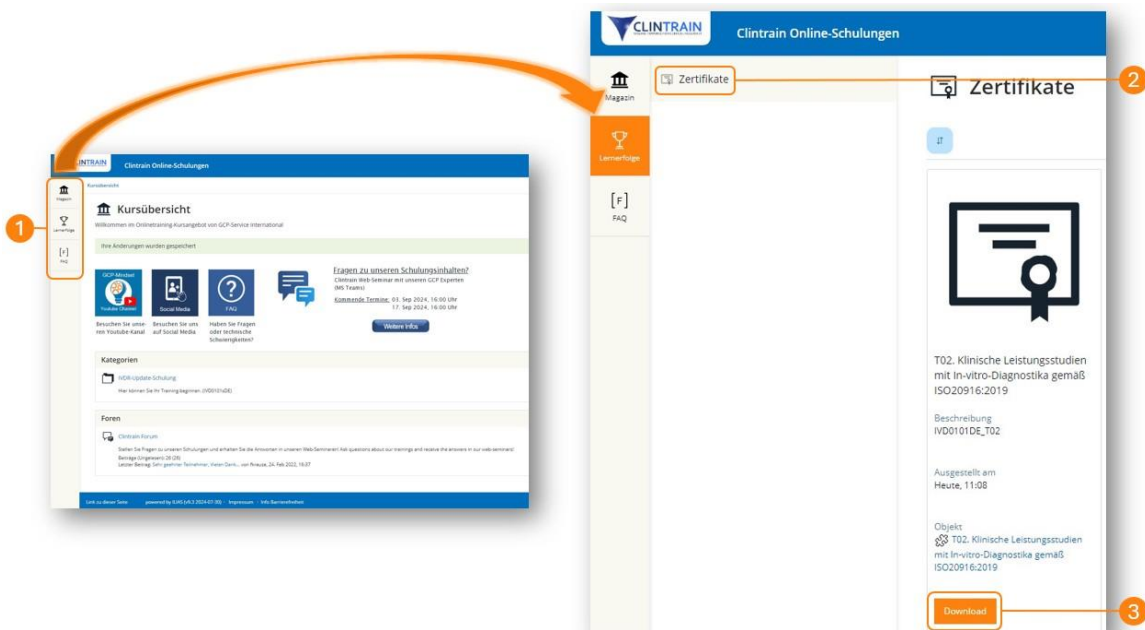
CLINTRAIN Clintrain Online-Schulungen

Magazin
Lernerfolge
FAQ

Kursübersicht

Kursübersicht

Willkommen im Onlinetraining-Kursangebot von GCP-Service International

Ihre Änderungen wurden gespeichert

GCP-Mindset
Youtube Channel
Social Media
FAQ

Besuchen Sie unseren Youtube-Kanal
Besuchen Sie uns auf Social Media
Haben Sie Fragen oder technische Schwierigkeiten?

Fragen zu unseren Schulungsinhalten?
Clintrain Web-Seminar mit unseren GCP Experten (MS Teams)
Kommende Termine: 03. Sep 2024, 16:00 Uhr
17. Sep 2024, 16:00 Uhr
Weitere Infos

Kategorien
IVDR-Update-Schulung
Hier können Sie Ihr Training beginnen. (IVD0101DE)

Foren
Clintrain Forum
Stellen Sie Fragen zu unseren Schulungen und erhalten Sie die Antworten in unserem Web-Seminaren! Ask questions about our trainings and receive the answers in our web seminars!
Beiträge (Ungelesen): 28 (28)
Letzter Beitrag: Sehr geehrter Teilnehmer, Hallo Dank... von Rreuse, 24. Feb 2022, 16:07

Link zu dieser Seite | powered by ILIAS (v8.3 2024-07-30) | Impressum | Info Barrierefreiheit

1

CLINTRAIN
Clintrain Online-Schulungen

Magazin
Lernerfolge
[F]
FAQ

Zertifikate

Zertifikate

2

T02. Klinische Leistungsstudien mit In-vitro-Diagnostika gemäß ISO20916:2019

Beschreibung
IVD0101DE_T02

Ausgestellt am
Heute, 11:08

Objekt
T02. Klinische Leistungsstudien mit In-vitro-Diagnostika gemäß ISO20916:2019

Download

3